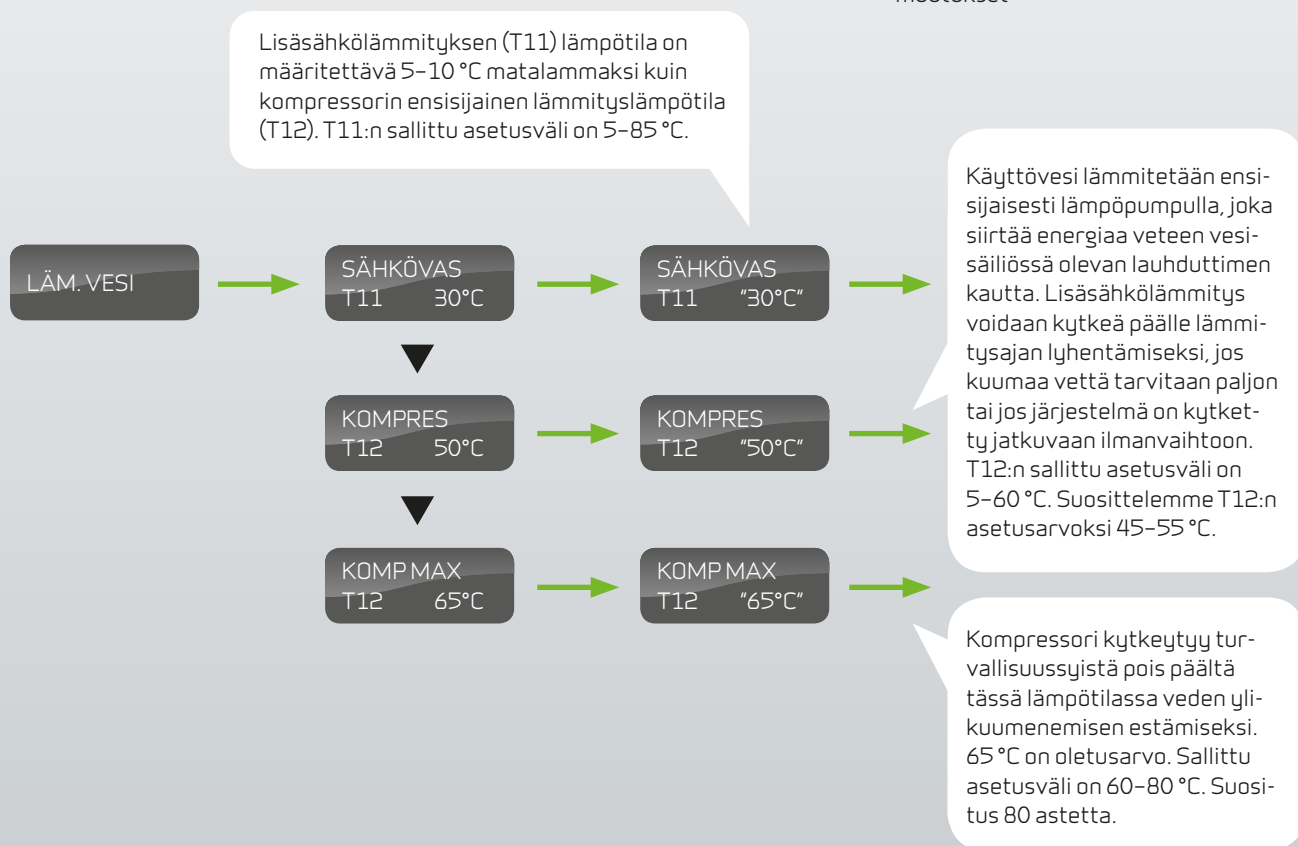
muutokset

Lisäsähkölämmityksen (T11) lämpötila on määritettävä 5–10 °C matalammaksi kuin kompressorin ensisijainen lämmityslämpötila (T12). T11:n sallittu asetusväli on 5–85 °C.

LÄM. VESI

SÄHKÖVAS
T11 30°C

SÄHKÖVAS
T11 "30°C"

KOMPRES
T12 50°C

KOMPRES
T12 "50°C"

KOMP MAX
T12 65°C

KOMP MAX
T12 "65°C"

Käyttövesi lämmitetään ensisijaisesti lämpöpumpulla, joka siirtää energiaa veteen vesisäiliössä olevan lauhduttimen kautta. Lisäsähkölämmitys voidaan kytkeä päälle lämmitysajan lyhentämiseksi, jos kuumaa vettä tarvitaan paljon tai jos järjestelmä on kytketty jatkuvaan ilmanvaihtoon. T12:n sallittu asetusväli on 5–60 °C. Suosittelemme T12:n asetusarvoksi 45–55 °C.

Kompressori kytkeytyy turvallisuussyistä pois päältä tässä lämpötilassa veden ylikuumenemisen estämiseksi. 65 °C on oletusarvo. Sallittu asetusväli on 60–80 °C. Suositus 80 astetta.